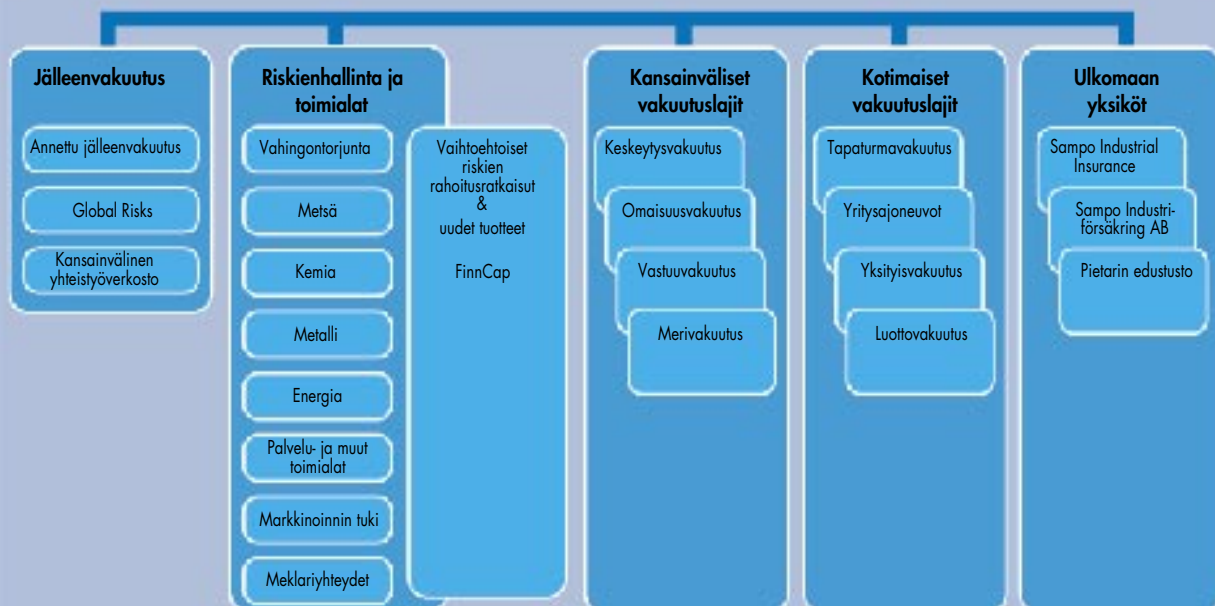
Jälleenvakuutus

Annettu jälleenvakuutus

Global Risks

Kansainvälinen yhteistyöverkosto

Riskienhallinta ja toimialat

Vahingontorjunta

Metsä

Kemia

Metalli

Energia

Palvelu- ja muut toimialat

Markkinoinnin tuki

Meklariyhteydet

Vaihtoehtoiset riskien rahoitusratkaisut & uudet tuotteet

FinnCap

Kansainväliset vakuutuslajit

Keskeytysvakuutus

Omaisuusvakuutus

Vastuuvakuutus

Merivakuutus

Kotimaiset vakuutuslajit

Tapaturmavakuutus

Yritysajoneuvot

Yksityisvakuutus

Luottovakuutus

Ulkomaan yksiköt

Sampo Industrial Insurance

Sampo Industriförsäkring AB

Pietarin edustusto